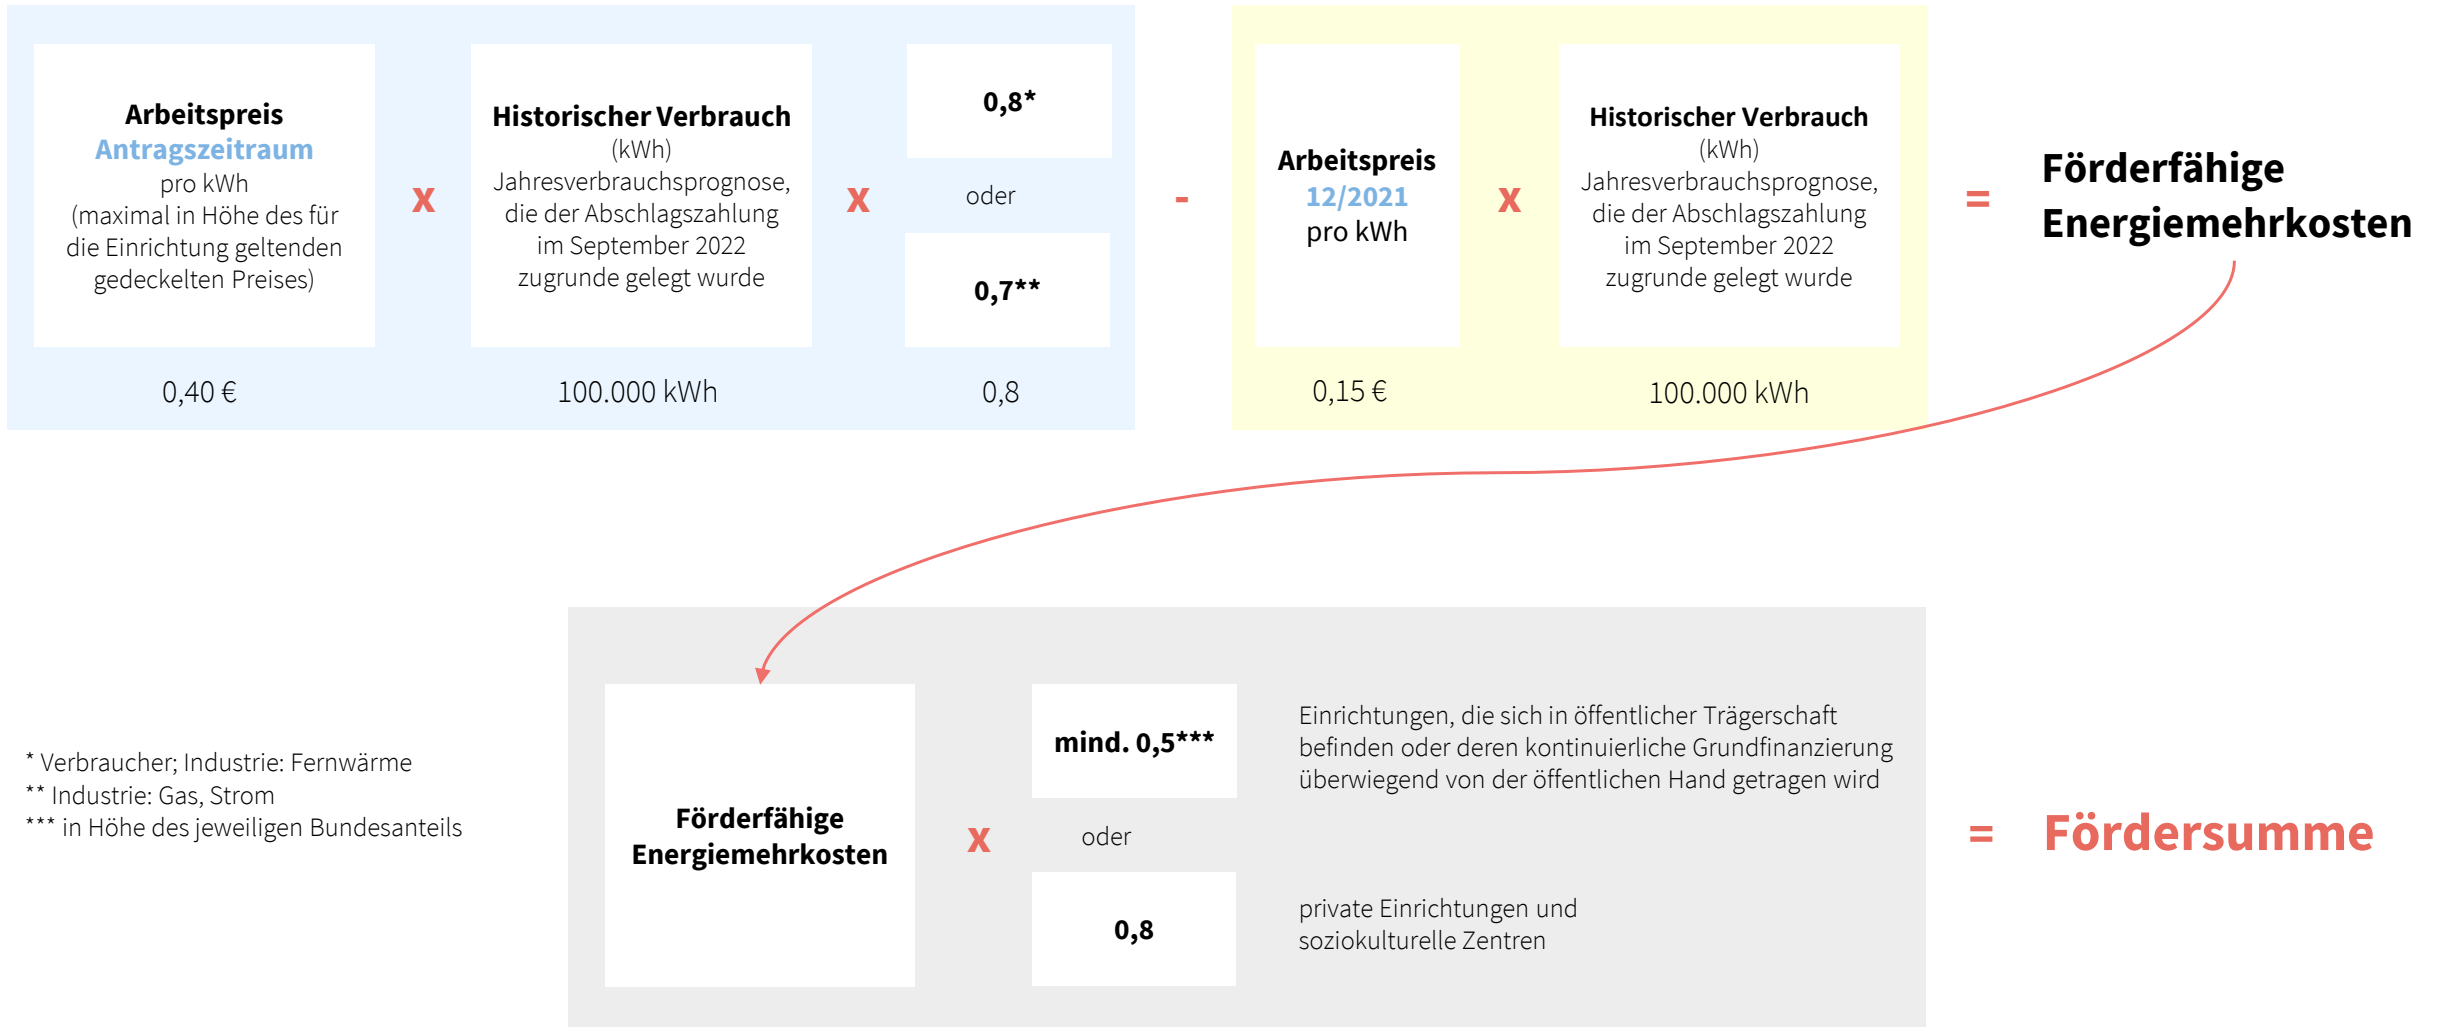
Arbeitspreis
Antragszeitraum
pro kWh
(maximal in Höhe des für die Einrichtung geltenden gedeckelten Preises)

x

Historischer Verbrauch
(kWh)
Jahresverbrauchsprognose, die der Abschlagszahlung im September 2022 zugrunde gelegt wurde

x

0,8*

oder

0,7**

-

Arbeitspreis
12/2021
pro kWh

x

Historischer Verbrauch
(kWh)
Jahresverbrauchsprognose, die der Abschlagszahlung im September 2022 zugrunde gelegt wurde

=

Förderfähige Energiemehrkosten

0,40 €

100.000 kWh

0,8

0,15 €

100.000 kWh

* Verbraucher; Industrie: Fernwärme
** Industrie: Gas, Strom
*** in Höhe des jeweiligen Bundesanteils

Förderfähige Energiemehrkosten

x

mind. 0,5***

oder

0,8

Einrichtungen, die sich in öffentlicher Trägerschaft befinden oder deren kontinuierliche Grundfinanzierung überwiegend von der öffentlichen Hand getragen wird

private Einrichtungen und soziokulturelle Zentren

= Fördersumme